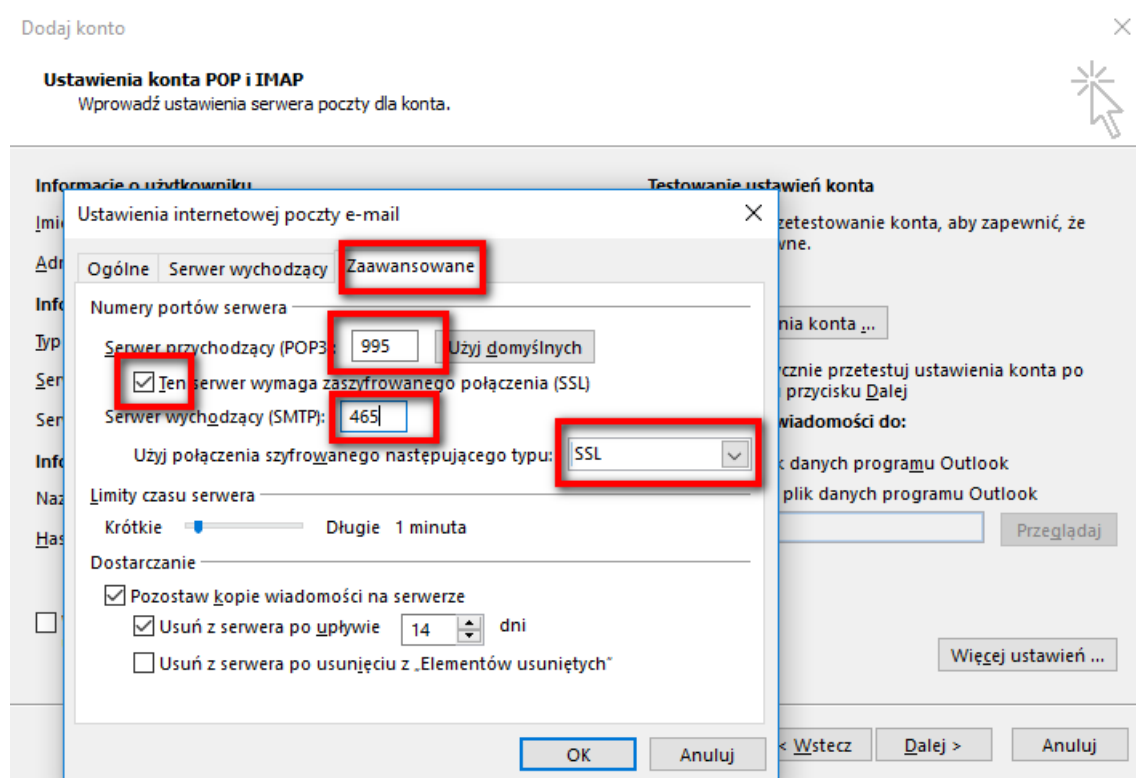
Dodaj konto

Ustawienia konta POP i IMAP
Wprowadź ustawienia serwera poczty dla konta.

Informacje o użytkowniku
Imi
Adr
Info
Typ
Ser
Ser
Info
Naz
Has

Testowanie ustawień konta
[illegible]zetestowanie konta, aby zapewnić, że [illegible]wne.

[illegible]nia konta ...

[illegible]cznie przetestuj ustawienia konta po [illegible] przycisku Dalej
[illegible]wiadomości do:
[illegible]k danych programu Outlook
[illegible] plik danych programu Outlook
Przeglądaj

Więcej ustawień ...

< Wstecz
Dalej >
Anuluj

Ustawienia internetowej poczty e-mail

Ogólne | Serwer wychodzący | Zaawansowane

Numery portów serwera
Serwer przychodzący (POP3): 995 Użyj domyślnych
Ten serwer wymaga zaszyfrowanego połączenia (SSL)
Serwer wychodzący (SMTP): 465
Użyj połączenia szyfrowanego następującego typu: SSL

Limity czasu serwera
Krótkie Długie 1 minuta

Dostarczanie
Pozostaw kopie wiadomości na serwerze
Usuń z serwera po upływie 14 dni
Usuń z serwera po usunięciu z „Elementów usuniętych"

OK
Anuluj